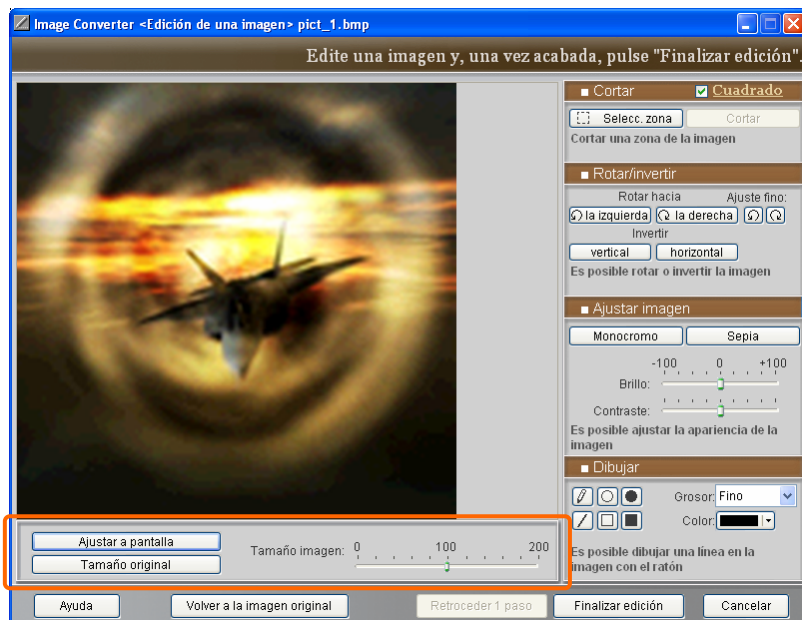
Image Converter <Edición de una imagen> pict_1.bmp

Edite una imagen y, una vez acabada, pulse "Finalizar edición".

Cortar
Cuadrado
Selecc. zona
Cortar
Cortar una zona de la imagen

Rotar/invertir
Rotar hacia
Ajuste fino:
la izquierda
la derecha
Invertir
vertical
horizontal
Es posible rotar o invertir la imagen

Ajustar imagen
Monocromo
Sepia
-100
0
+100
Brillo:
Contraste:
Es posible ajustar la apariencia de la imagen

Dibujar
Grosor:
Fino
Color:
Es posible dibujar una línea en la imagen con el ratón

Ajustar a pantalla
Tamaño original
Tamaño imagen:
0
100
200

Ayuda
Volver a la imagen original
Retroceder 1 paso
Finalizar edición
Cancelar